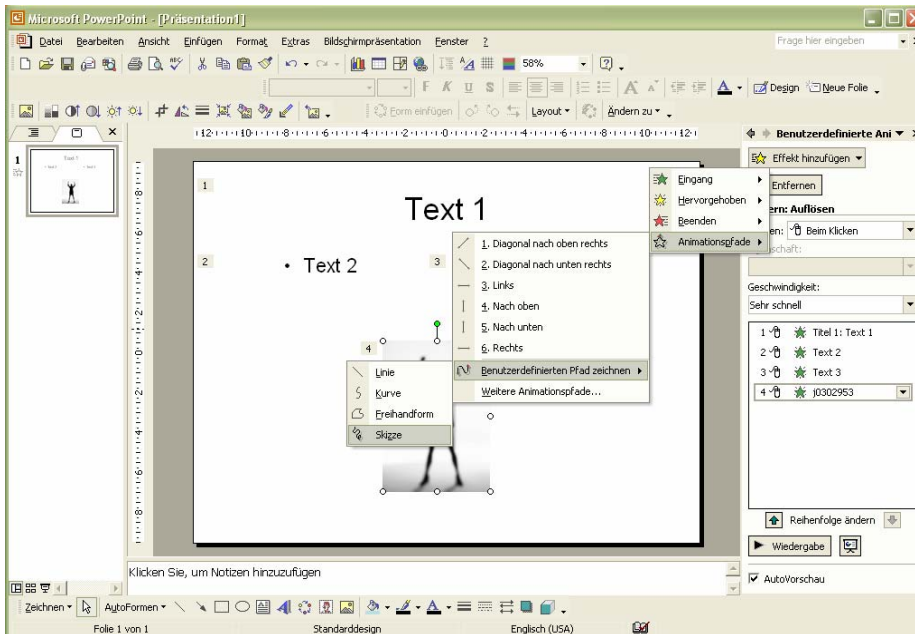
Microsoft PowerPoint - [Präsentation1]

Datei Bearbeiten Ansicht Einfügen Format Extras Bildschirmpräsentation Fenster ?

Frage hier eingeben

58%

F K U S

Design Neue Folie

Form einfügen Layout Ändern zu

Benutzerdefinierte Ani

Effekt hinzufügen

Eingang
Hervorgehoben
Beenden
Animationspfade

Entfernen
ern: Auflösen
en: Beim Klicken
schaft:

Geschwindigkeit:
Sehr schnell

1 Titel 1: Text 1
2 Text 2
3 Text 3
4 j0302953

1. Diagonal nach oben rechts
2. Diagonal nach unten rechts
3. Links
4. Nach oben
5. Nach unten
6. Rechts
Benutzerdefinierten Pfad zeichnen
Weitere Animationspfade...

Linie
Kurve
Freihandform
Skizze

1
Text 1
2
• Text 2
3
4

Reihenfolge ändern

Wiedergabe

Klicken Sie, um Notizen hinzuzufügen

AutoVorschau

Zeichnen AutoFormen

Folie 1 von 1 Standarddesign Englisch (USA)